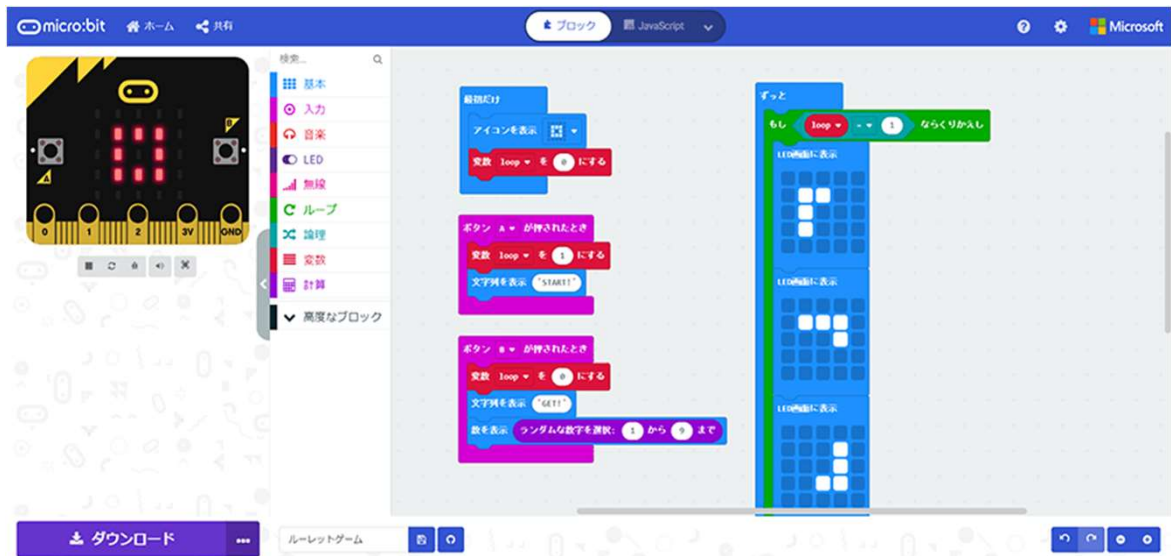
micro:bit
ホーム
共有
ブロック
JavaScript
Microsoft

A
B
0
1
2
3V
GND

検索...
基本
入力
音楽
LED
無線
ループ
論理
変数
計算
高度なブロック

最初だけ
アイコンを表示
変数 loop を 0 にする

ボタン A が押されたとき
変数 loop を 1 にする
文字列を表示 "START!"

ボタン B が押されたとき
変数 loop を 0 にする
文字列を表示 "GET!"
数を表示 ランダムな数字を選択: 1 から 9 まで

ずっと
もし loop = 1 ならくりかえし
LED画面に表示
LED画面に表示
LED画面に表示

ダウンロード
•••
ルーレットゲーム